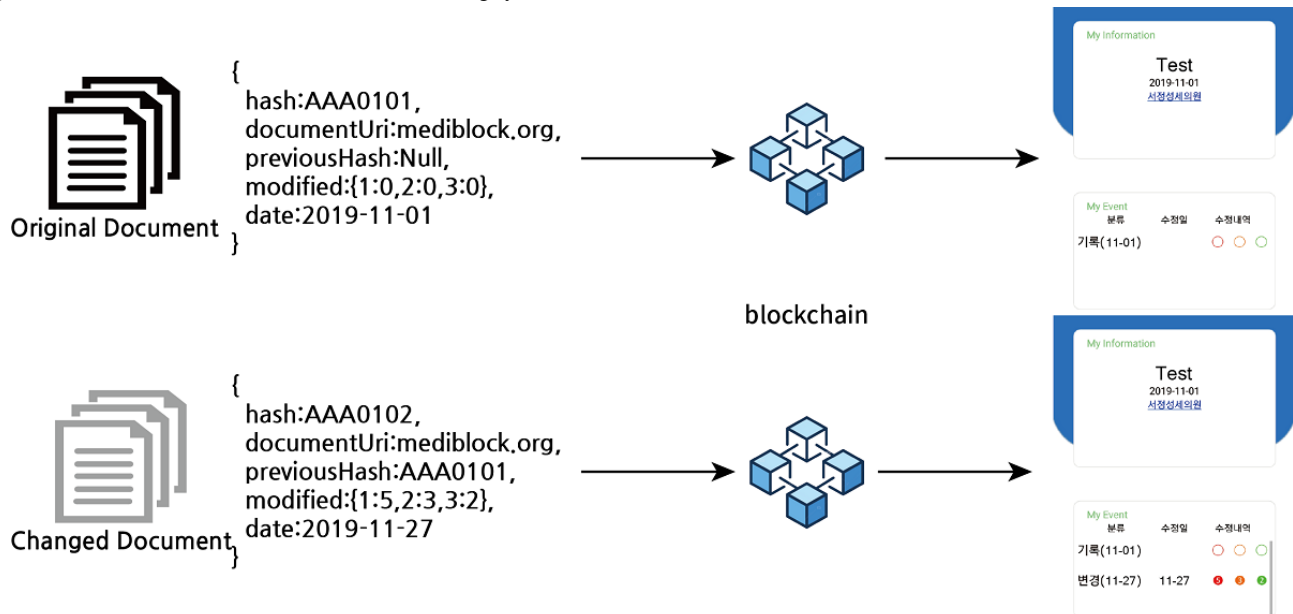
{
hash:AAA0101,
documentUri:mediblock.org,
previousHash:Null,
modified:{1:0,2:0,3:0},
date:2019-11-01
}

Original Document

My Information
Test
2019-11-01
서정성세의원

My Event
분류 수정일 수정내역
기록(11-01)

blockchain

{
hash:AAA0102,
documentUri:mediblock.org,
previousHash:AAA0101,
modified:{1:5,2:3,3:2},
date:2019-11-27
}

Changed Document

My Information
Test
2019-11-01
서정성세의원

My Event
분류 수정일 수정내역
기록(11-01)
변경(11-27) 11-27 5 3 2